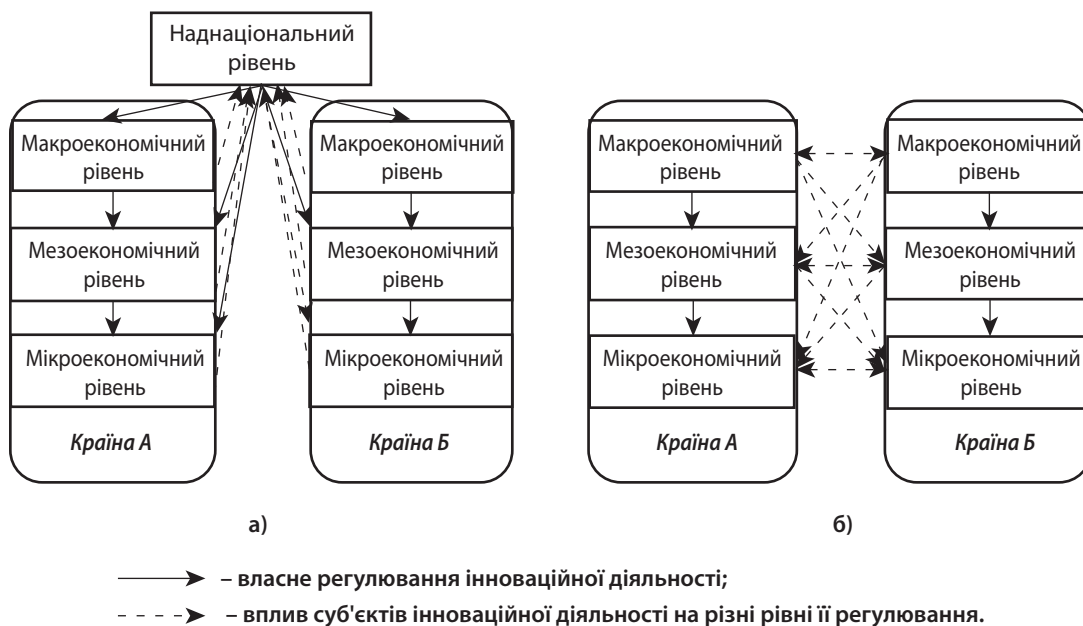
Наднаціональний рівень

Макроекономічний рівень

Мезоекономічний рівень

Мікроекономічний рівень

Країна А

Макроекономічний рівень

Мезоекономічний рівень

Мікроекономічний рівень

Країна Б

а)

Макроекономічний рівень

Мезоекономічний рівень

Мікроекономічний рівень

Країна А

Макроекономічний рівень

Мезоекономічний рівень

Мікроекономічний рівень

Країна Б

б)

– власне регулювання інноваційної діяльності;

– вплив суб'єктів інноваційної діяльності на різні рівні її регулювання.